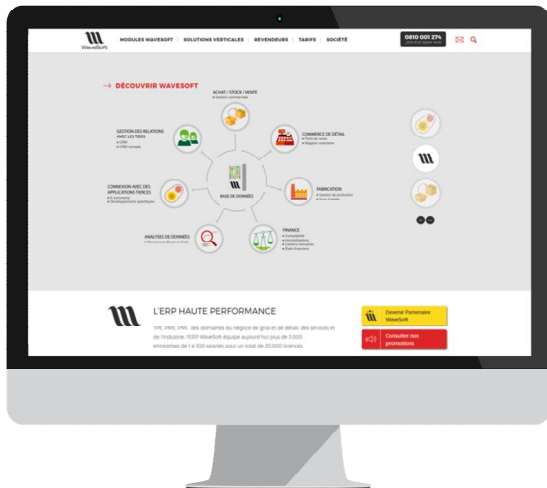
WaveSoft

MODULES WAVESOFT | SOLUTIONS VERTICALES | REVENDEURS | TARIFS | SOCIÉTÉ

0810 001 274

→ DÉCOUVRIR WAVESOFT

ACHAT / STOCK / VENTE
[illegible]

GESTION DES RELATIONS AVEC LES TIERS
• CRM
• CRM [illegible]

COMMERCE DE DÉTAIL
• Point de vente
• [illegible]

BASE DE DONNÉES

CONNEXION AVEC DES APPLICATIONS TIERCES
• E-commerce
• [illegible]

FABRICATION
• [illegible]
• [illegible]

ANALYSES DE DONNÉES
• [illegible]

FINANCE
• Comptabilité
• Immobilisations
• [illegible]
• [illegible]

L'ERP HAUTE PERFORMANCE

TPE, PME, PMI, des domaines du négoce de gros et de détail, des services et de l'industrie, l'ERP WaveSoft équipe aujourd'hui plus de 3 000 entreprises de 1 à 300 salariés pour un total de 20 000 licences.

Devenir Partenaire WaveSoft

Consulter nos promotions